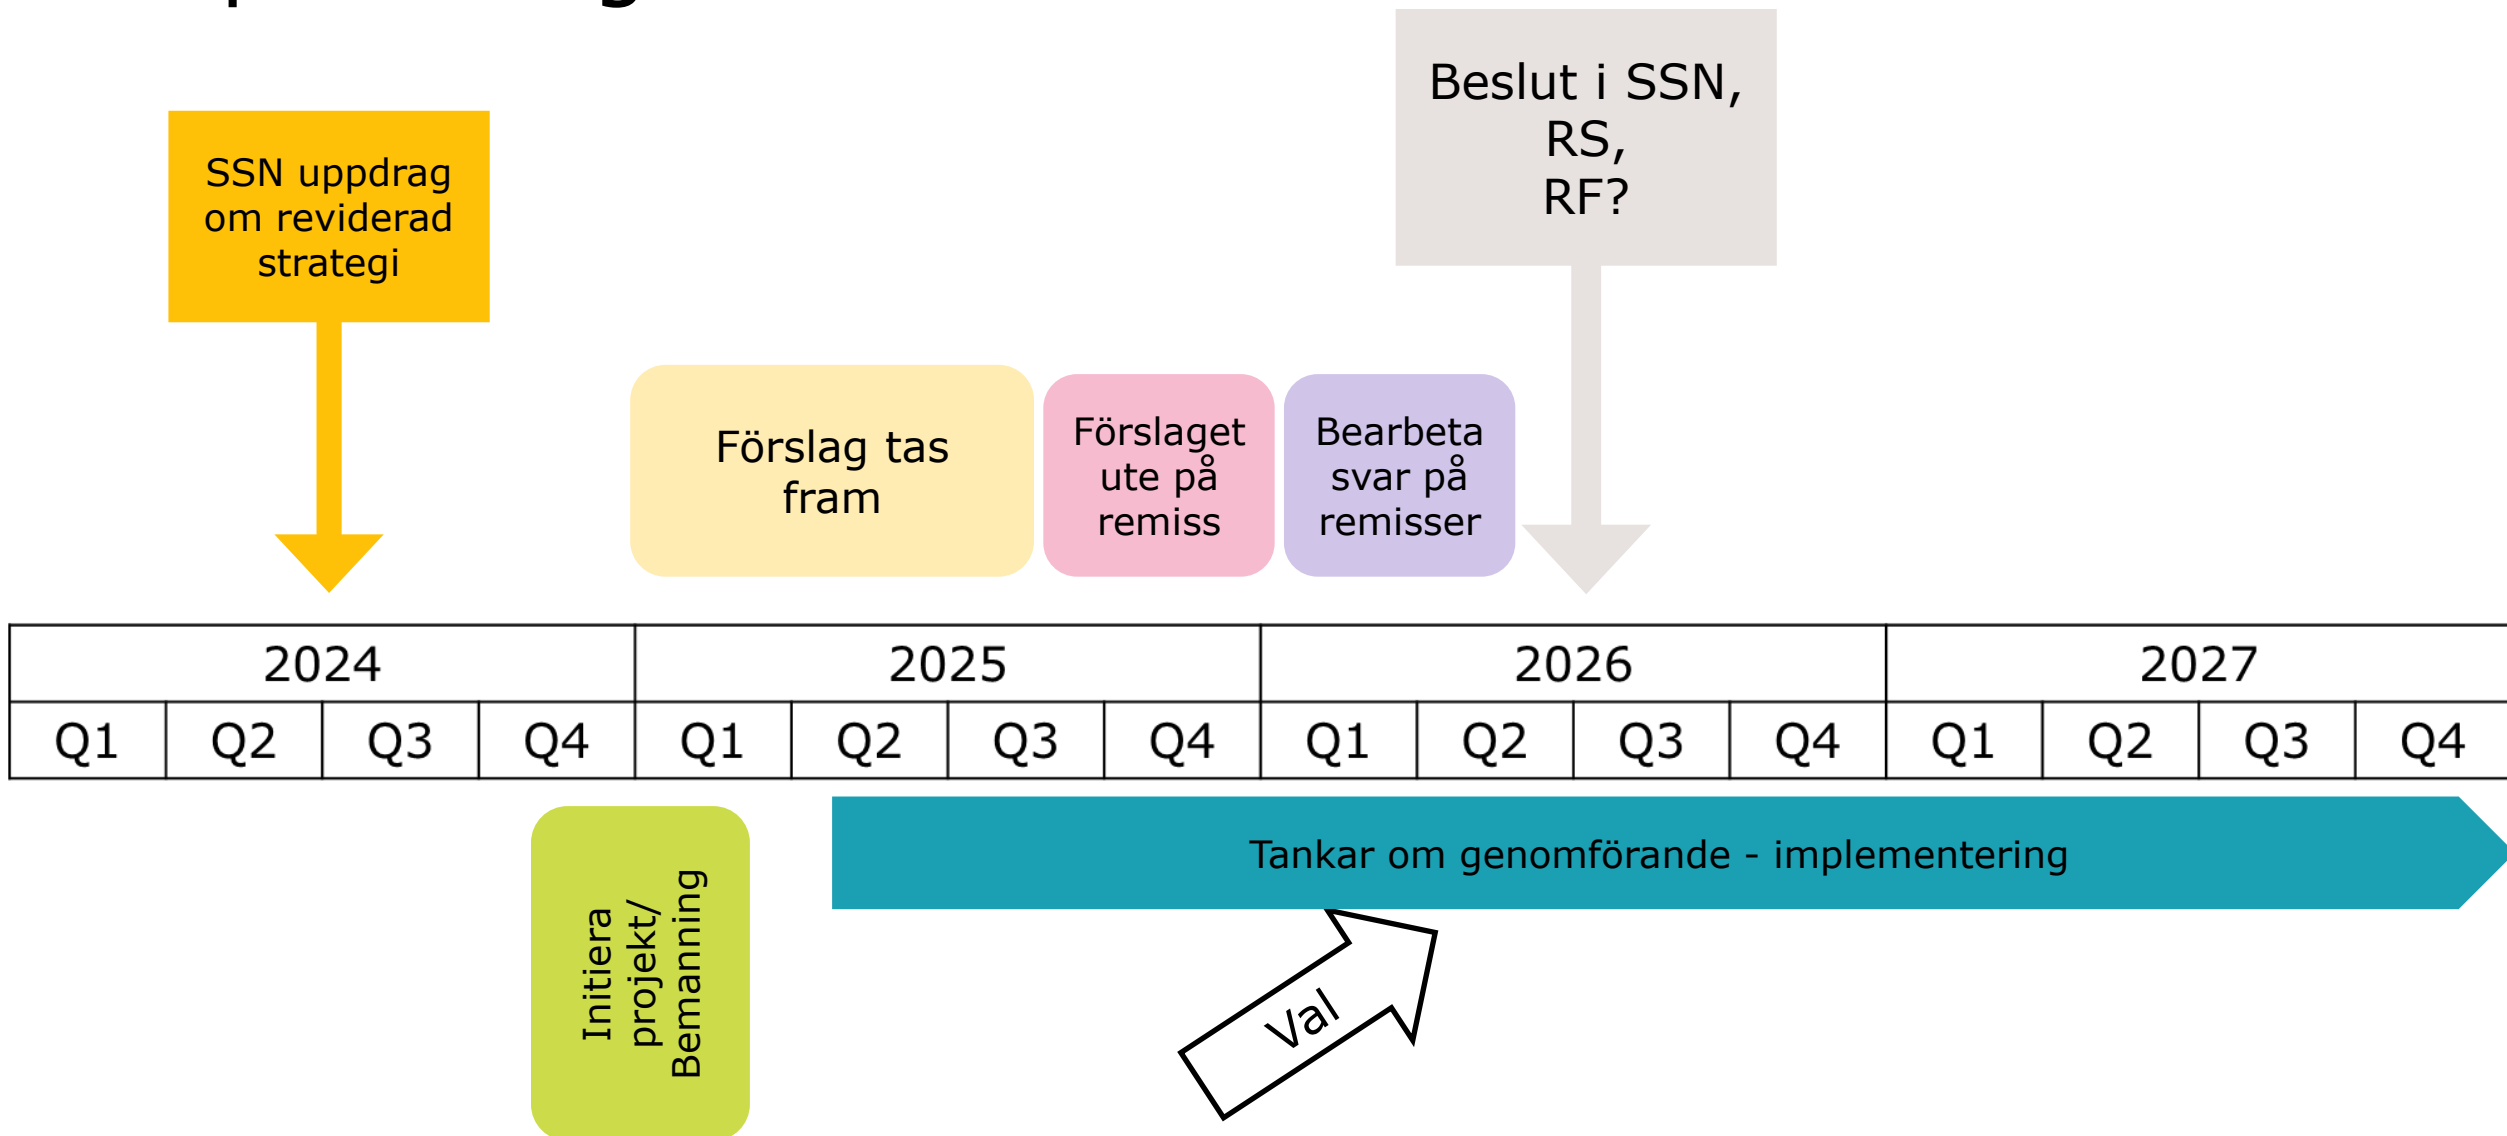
Beslut i SSN, RS, RF?

SSN uppdrag om reviderad strategi

Förslag tas fram

Förslaget ute på remiss

Bearbeta svar på remisser

| 2024 | | | | 2025 | | | | 2026 | | | | 2027 | | | |
|---|---|---|---|---|---|---|---|---|---|---|---|---|---|---|---|
| Q1 | Q2 | Q3 | Q4 | Q1 | Q2 | Q3 | Q4 | Q1 | Q2 | Q3 | Q4 | Q1 | Q2 | Q3 | Q4 |

Initiera projekt/ Bemanning

Tankar om genomförande - implementering

Val